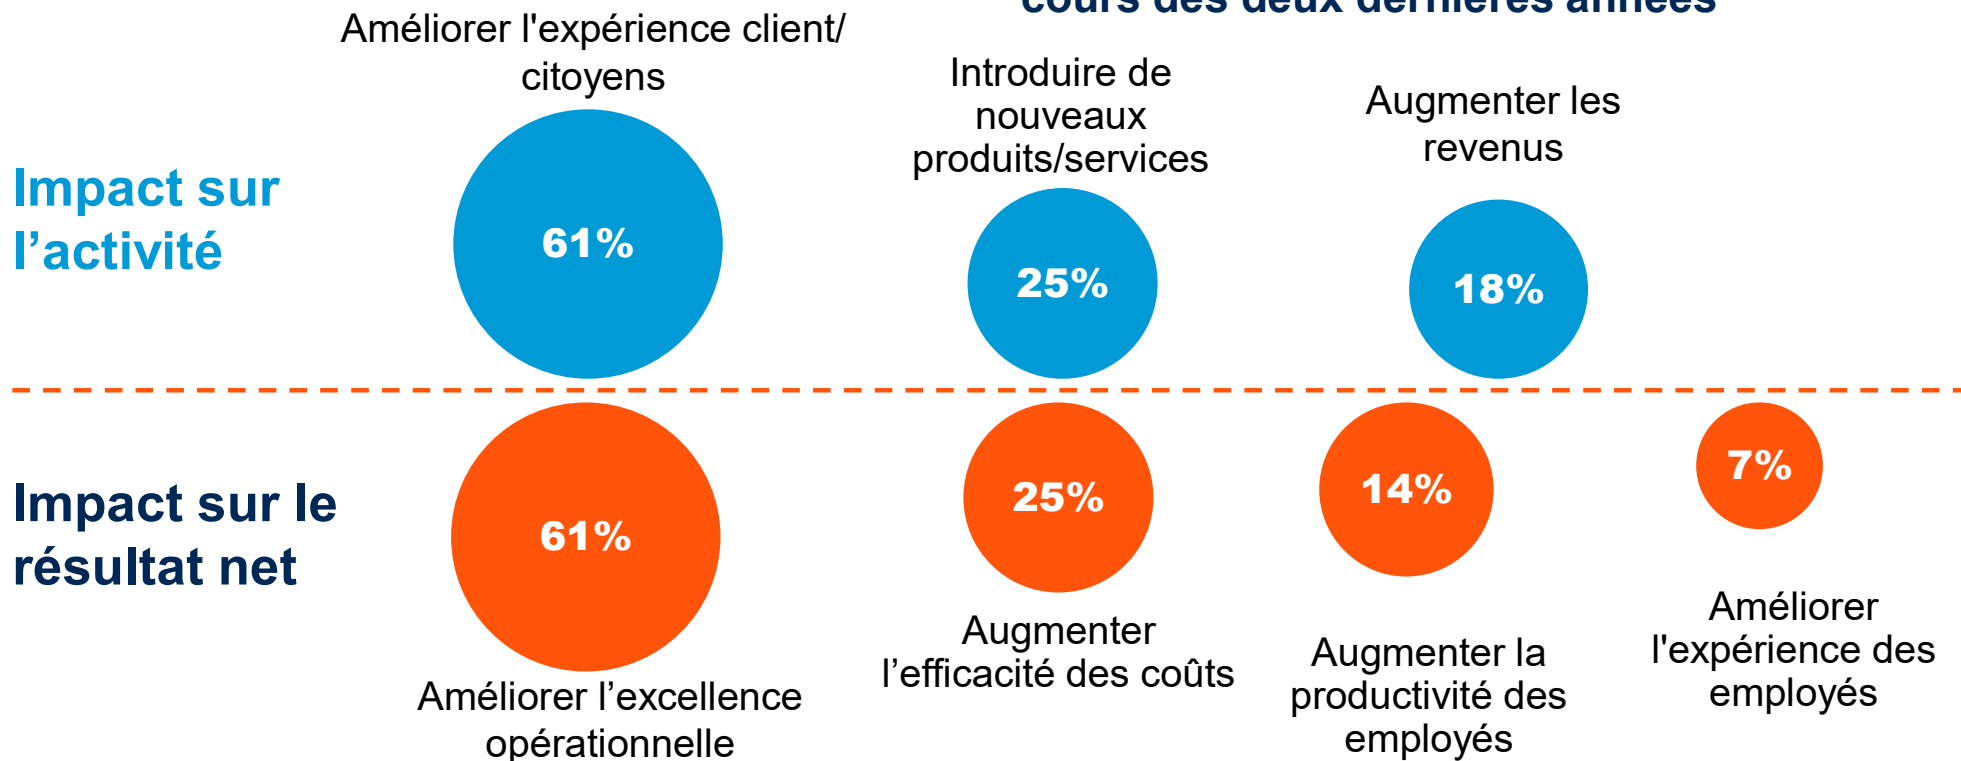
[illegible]

Améliorer l'expérience client/ citoyens

61%

Introduire de nouveaux produits/services

25%

Augmenter les revenus

18%

Impact sur l'activité

Impact sur le résultat net

61%

Améliorer l'excellence opérationnelle

25%

Augmenter l'efficacité des coûts

14%

Augmenter la productivité des employés

7%

Améliorer l'expérience des employés